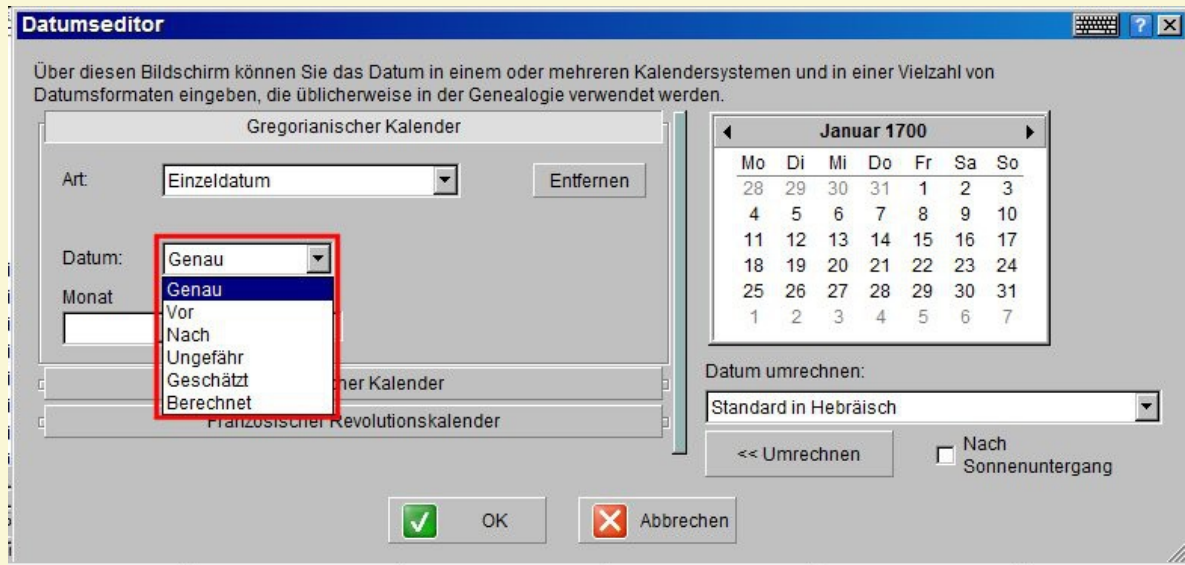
Datumseditor

Über diesen Bildschirm können Sie das Datum in einem oder mehreren Kalendersystemen und in einer Vielzahl von Datumsformaten eingeben, die üblicherweise in der Genealogie verwendet werden.

Gregorianischer Kalender

Art: Einzeldatum

Entfernen

Datum: Genau

Monat

Genau
Vor
Nach
Ungefähr
Geschätzt
Berechnet

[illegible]cher Kalender

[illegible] Revolutionskalender

Januar 1700

| Mo | Di | Mi | Do | Fr | Sa | So |
|---|---|---|---|---|---|---|
| 28 | 29 | 30 | 31 | 1 | 2 | 3 |
| 4 | 5 | 6 | 7 | 8 | 9 | 10 |
| 11 | 12 | 13 | 14 | 15 | 16 | 17 |
| 18 | 19 | 20 | 21 | 22 | 23 | 24 |
| 25 | 26 | 27 | 28 | 29 | 30 | 31 |
| 1 | 2 | 3 | 4 | 5 | 6 | 7 |

Datum umrechnen:

Standard in Hebräisch

<< Umrechnen

Nach Sonnenuntergang

OK

Abbrechen